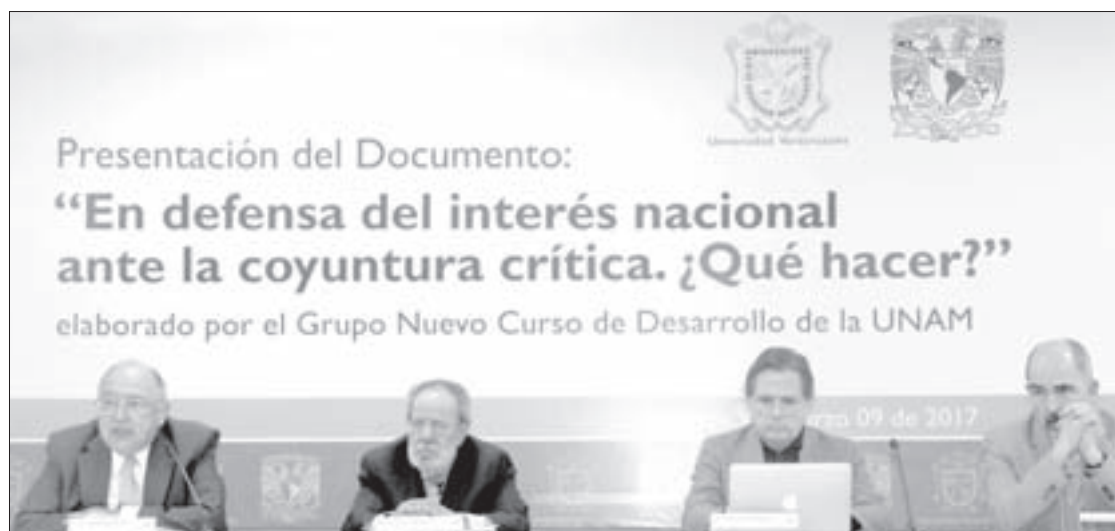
Universidad Veracruzana

Presentación del Documento:

"En defensa del interés nacional ante la coyuntura crítica. ¿Qué hacer?"

elaborado por el Grupo Nuevo Curso de Desarrollo de la UNAM

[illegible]rzo 09 de 2017